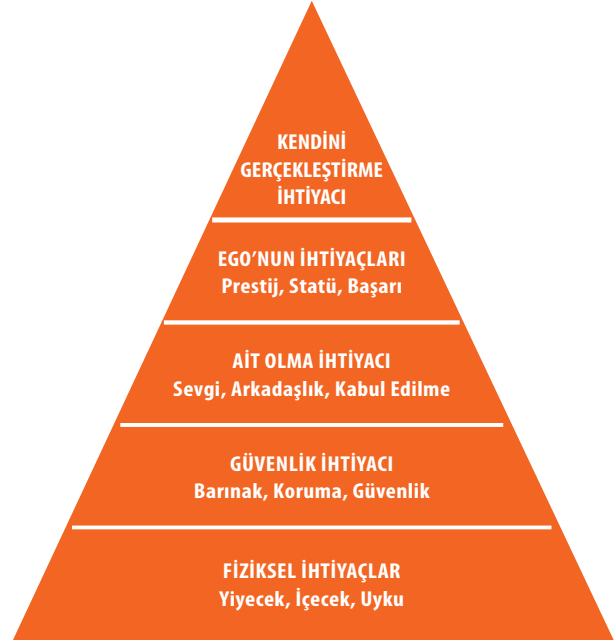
KENDİNİ GERÇEKLEŞTİRME İHTİYACI

EGO'NUN İHTİYAÇLARI
Prestij, Statü, Başarı

AİT OLMA İHTİYACI
Sevgi, Arkadaşlık, Kabul Edilme

GÜVENLİK İHTİYACI
Barınak, Koruma, Güvenlik

FİZİKSEL İHTİYAÇLAR
Yiyecek, İçecek, Uyku